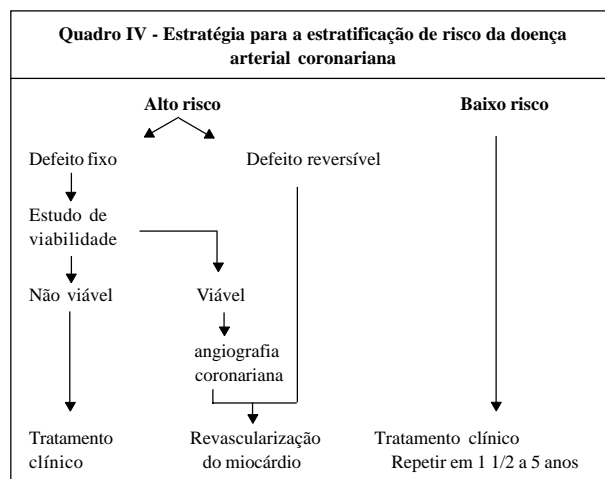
Quadro IV - Estratégia para a estratificação de risco da doença arterial coronariana

Alto risco

Baixo risco

Defeito fixo

Defeito reversível

Estudo de viabilidade

Não viável

Viável

angiografia coronariana

Tratamento clínico

Revascularização do miocárdio

Tratamento clínico
Repetir em 1 1/2 a 5 anos